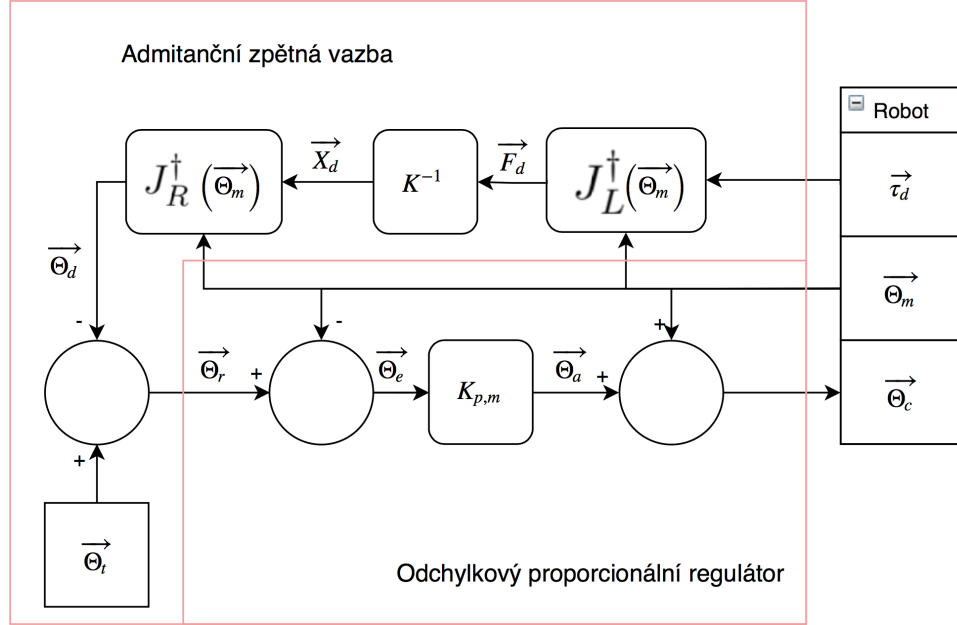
Admitanční zpětná vazba

Robot

$J_R^\dagger(\overrightarrow{\Theta_m})$

$\overrightarrow{X_d}$

$K^{-1}$

$\overrightarrow{F_d}$

$J_L^\dagger(\overrightarrow{\Theta_m})$

$\overrightarrow{\tau_d}$

$\overrightarrow{\Theta_d}$

$\overrightarrow{\Theta_m}$

-

-

+

$\overrightarrow{\Theta_r}$

+

$\overrightarrow{\Theta_e}$

$K_{p,m}$

$\overrightarrow{\Theta_a}$

+

$\overrightarrow{\Theta_c}$

+

$\overrightarrow{\Theta_t}$

Odchylkový proporcionální regulátor